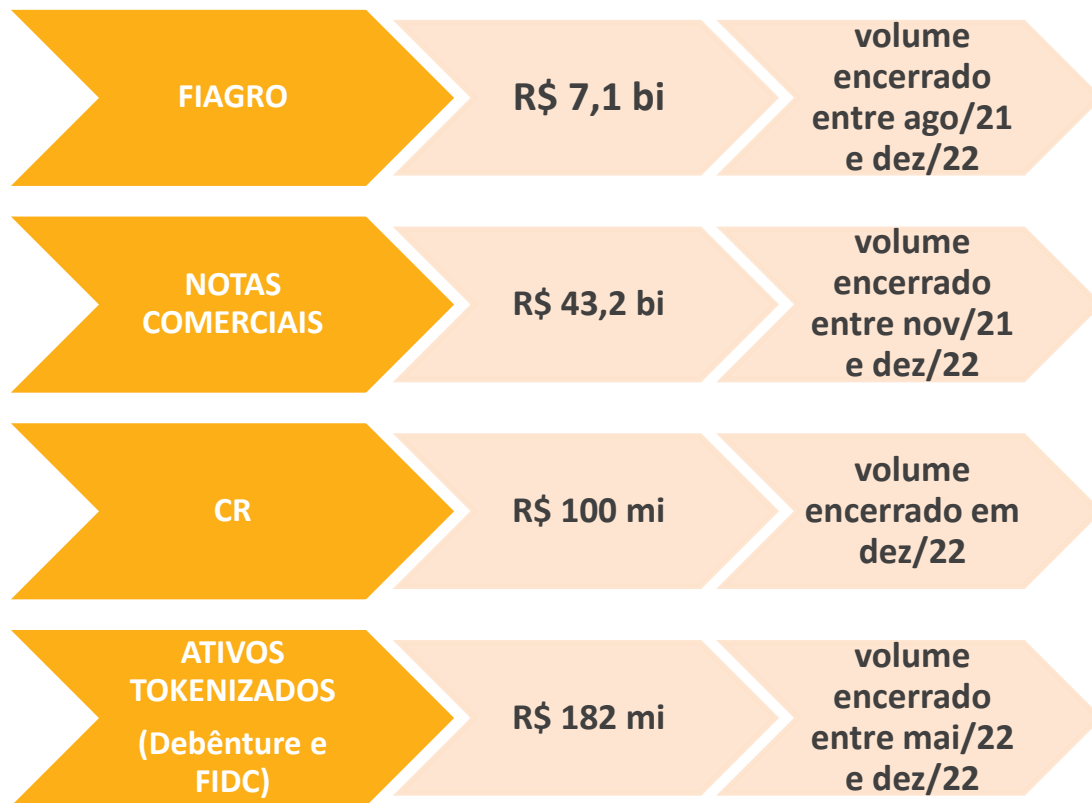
FIAGRO

R$ 7,1 bi

volume encerrado entre ago/21 e dez/22

NOTAS COMERCIAIS

R$ 43,2 bi

volume encerrado entre nov/21 e dez/22

CR

R$ 100 mi

volume encerrado em dez/22

ATIVOS TOKENIZADOS (Debênture e FIDC)

R$ 182 mi

volume encerrado entre mai/22 e dez/22